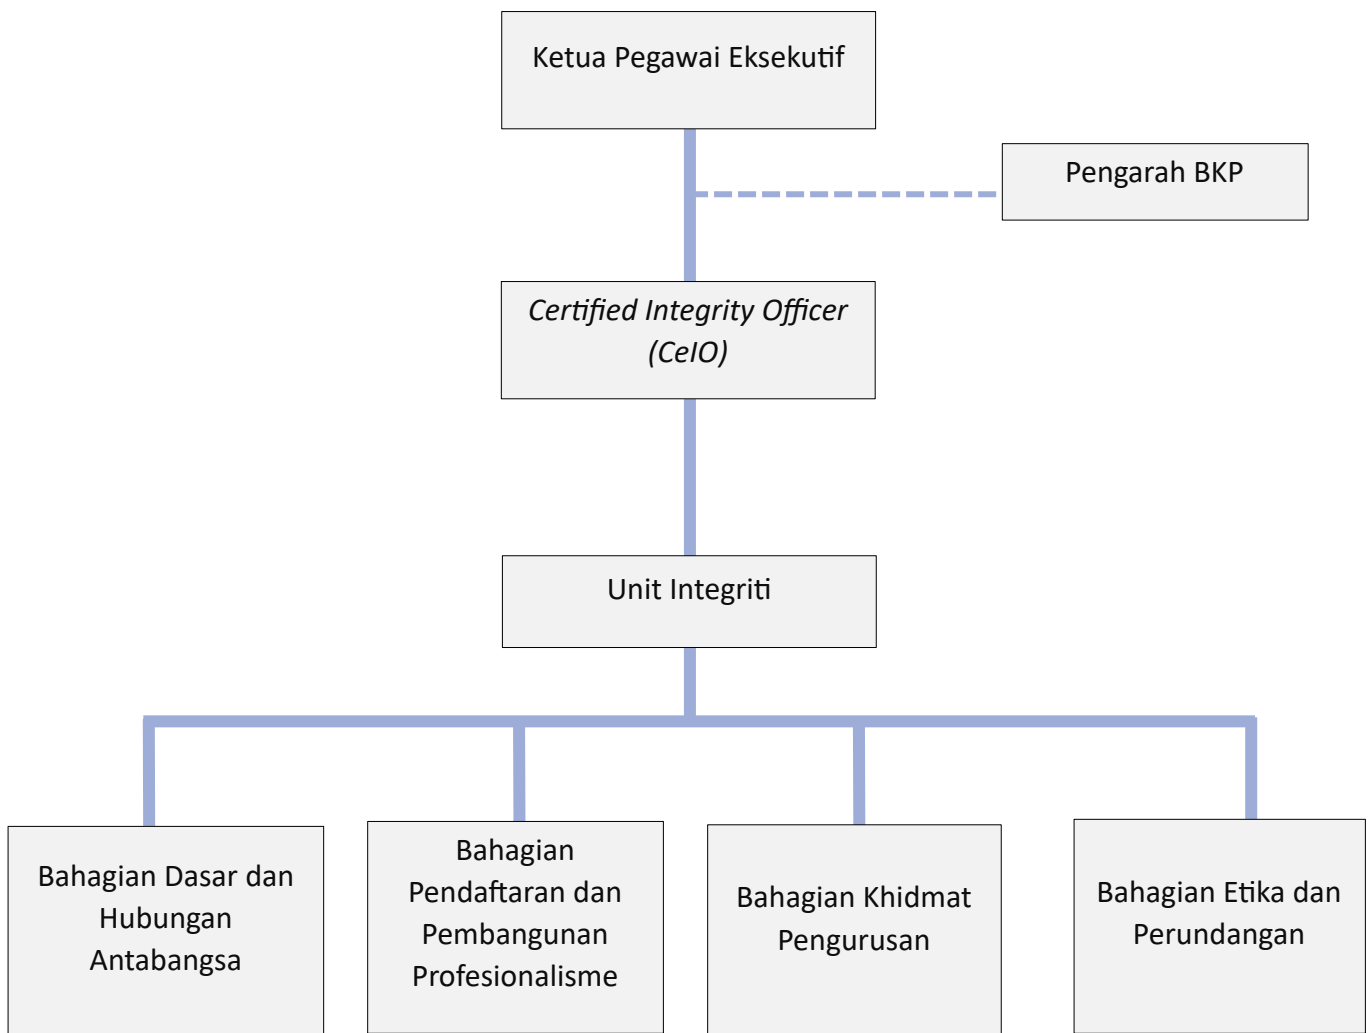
Ketua Pegawai Eksekutif

Pengarah BKP

*Certified Integrity Officer (CeIO)*

Unit Integriti

Bahagian Dasar dan Hubungan Antabangsa

Bahagian Pendaftaran dan Pembangunan Profesionalisme

Bahagian Khidmat Pengurusan

Bahagian Etika dan Perundangan